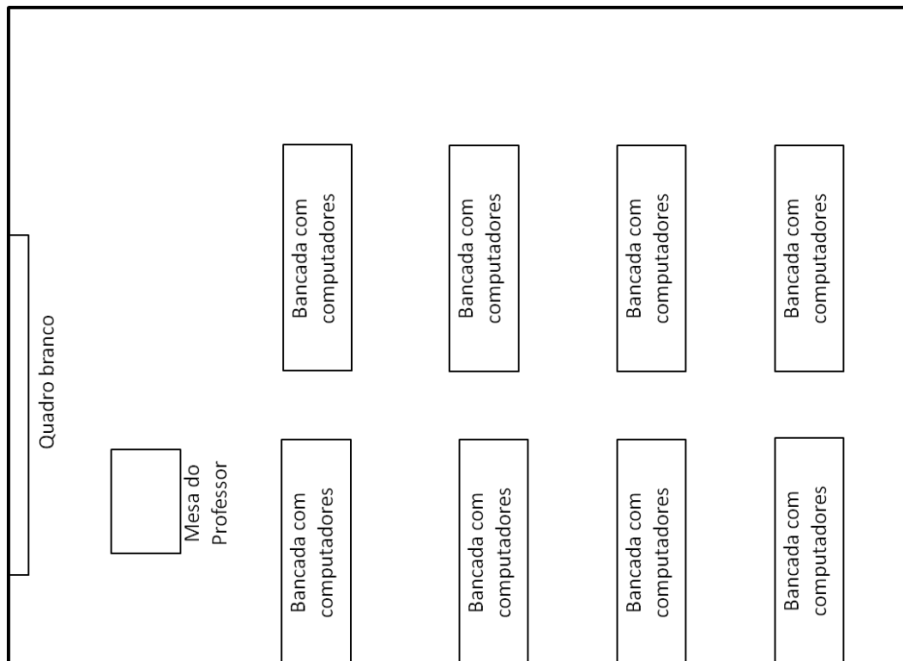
Quadro branco

Mesa do Professor

Bancada com computadores

Bancada com computadores

Bancada com computadores

Bancada com computadores

Bancada com computadores

Bancada com computadores

Bancada com computadores

Bancada com computadores